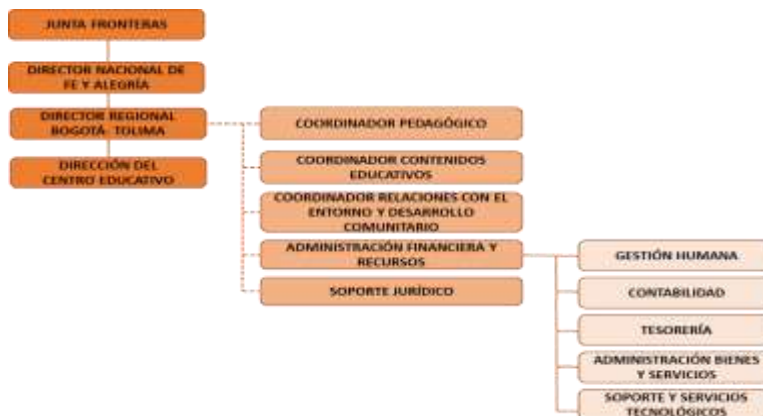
JUNTA FRONTERAS

DIRECTOR NACIONAL DE FE Y ALEGRÍA

DIRECTOR REGIONAL BOGOTÁ TOLIMA

DIRECCIÓN DEL CENTRO EDUCATIVO

COORDINADOR PEDAGÓGICO

COORDINADOR CONTENIDOS EDUCATIVOS

COORDINADOR RELACIONES CON EL ENTORNO Y DESARROLLO COMUNITARIO

ADMINISTRACIÓN FINANCIERA Y RECURSOS

SOPORTE JURÍDICO

GESTIÓN HUMANA

CONTABILIDAD

TESORERÍA

ADMINISTRACIÓN BIENES Y SERVICIOS

SOPORTE Y SERVICIOS TECNOLÓGICOS